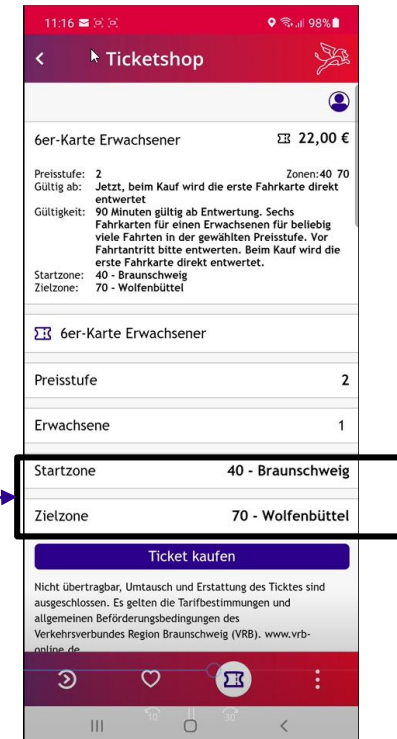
11:16 98%

Ticketshop

6er-Karte Erwachsener 22,00 €

Preisstufe: 2 Zonen: 40 70
Gültig ab: Jetzt, beim Kauf wird die erste Fahrkarte direkt entwertet
Gültigkeit: 90 Minuten gültig ab Entwertung. Sechs Fahrkarten für einen Erwachsenen für beliebig viele Fahrten in der gewählten Preisstufe. Vor Fahrtantritt bitte entwerten. Beim Kauf wird die erste Fahrkarte direkt entwertet.
Startzone: 40 - Braunschweig
Zielzone: 70 - Wolfenbüttel

6er-Karte Erwachsener

Preisstufe 2

Erwachsene 1

Startzone 40 - Braunschweig

Zielzone 70 - Wolfenbüttel

Ticket kaufen

Nicht übertragbar, Umtausch und Erstattung des Ticktes sind ausgeschlossen. Es gelten die Tarifbestimmungen und allgemeinen Beförderungsbedingungen des Verkehrsverbundes Region Braunschweig (VRB). www.vrb-online.de